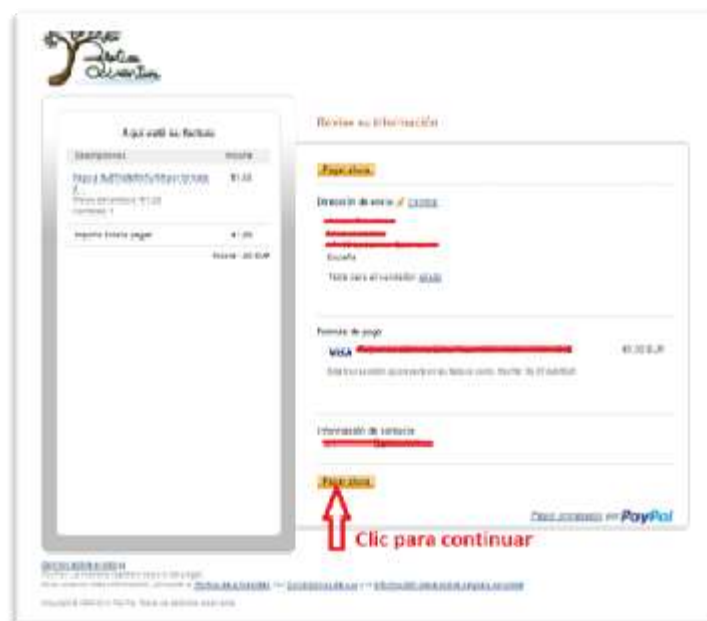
Aquí está su factura

| Descripciones | Importe |
|---|---|
| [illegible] | €1,00 |
| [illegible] | |
| Importe total a pagar | €1,00 |
| | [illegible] |

Revise su información

Pagar ahora

Dirección de envío Cambiar

España

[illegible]

Formas de pago

VISA

€1,00 EUR

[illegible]

Información de contacto

Pagar ahora

Clic para continuar

Pagos procesados por PayPal

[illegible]

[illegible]